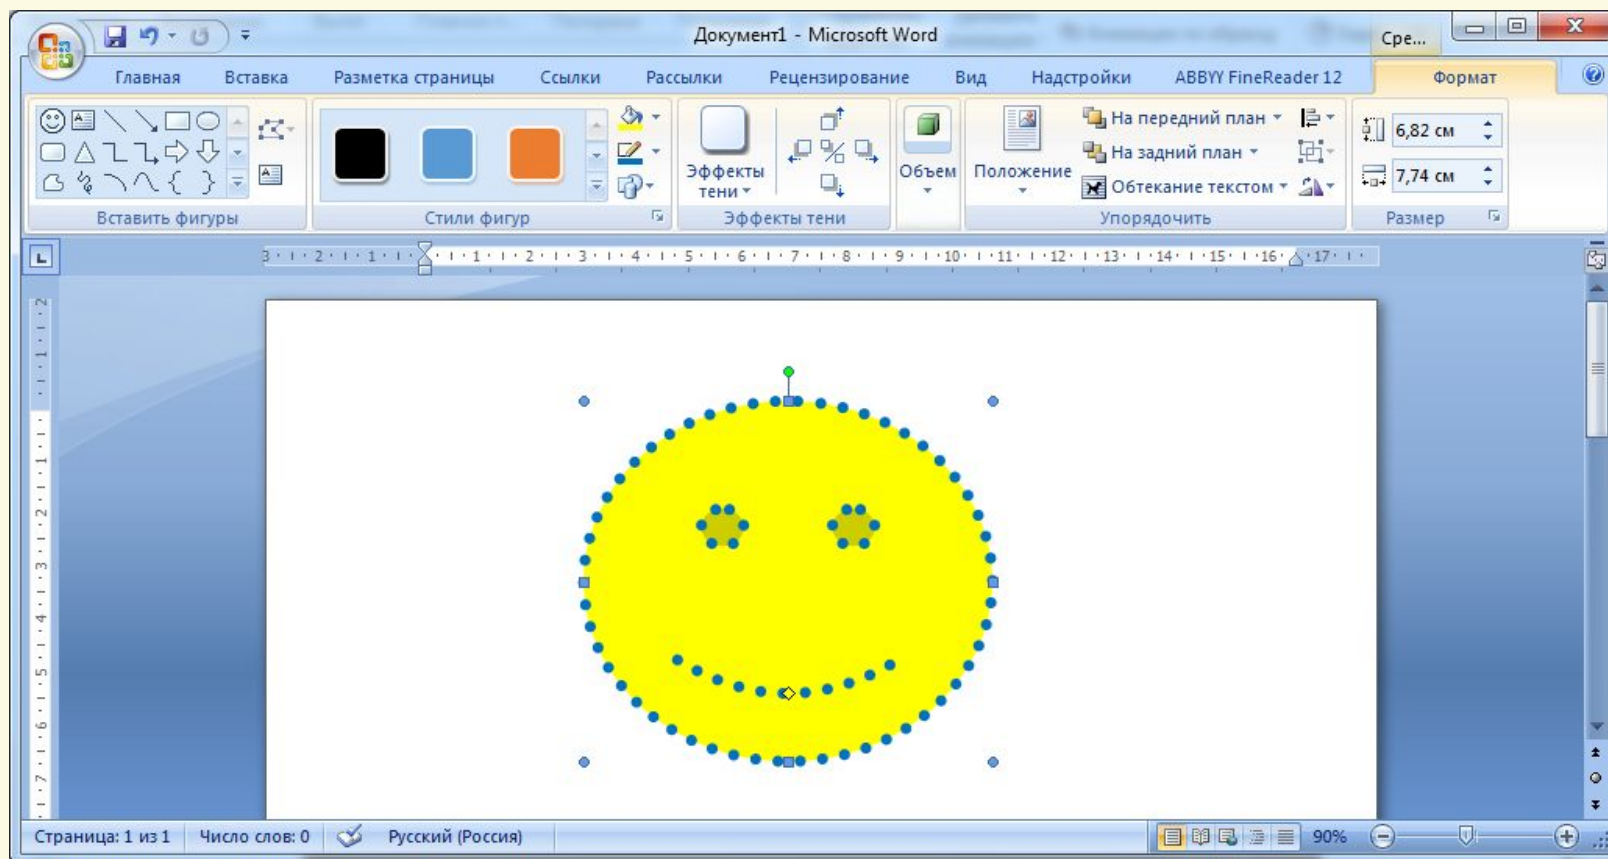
Документ1 - Microsoft Word

Сре...

Главная
Вставка
Разметка страницы
Ссылки
Рассылки
Рецензирование
Вид
Надстройки
ABBYY FineReader 12
Формат

Вставить фигуры

Стили фигур

Эффекты тени

Эффекты тени

Объем

Положение

На передний план
На задний план
Обтекание текстом

Упорядочить

6,82 см
7,74 см

Размер

3 · 2 · 1 · 1 · 2 · 3 · 4 · 5 · 6 · 7 · 8 · 9 · 10 · 11 · 12 · 13 · 14 · 15 · 16 · 17

Страница: 1 из 1
Число слов: 0
Русский (Россия)
90%